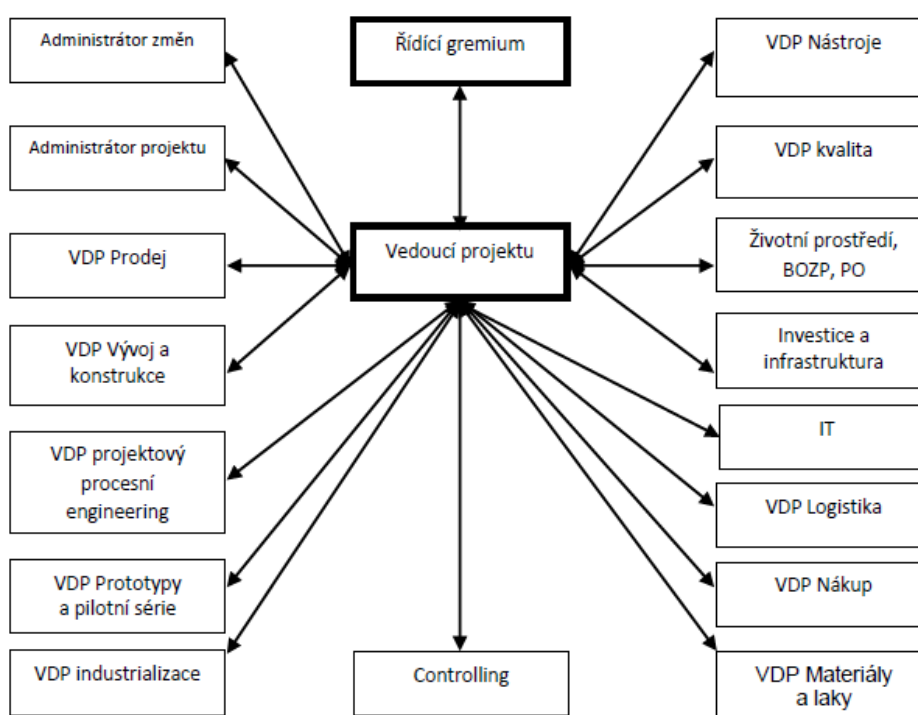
Administrátor změn

Řídící gremium

VDP Nástroje

Administrátor projektu

VDP kvalita

VDP Prodej

Vedoucí projektu

Životní prostředí, BOZP, PO

VDP Vývoj a konstrukce

Investice a infrastruktura

IT

VDP projektový procesní engineering

VDP Logistika

VDP Prototypy a pilotní série

VDP Nákup

VDP industrializace

Controlling

VDP Materiály a laky